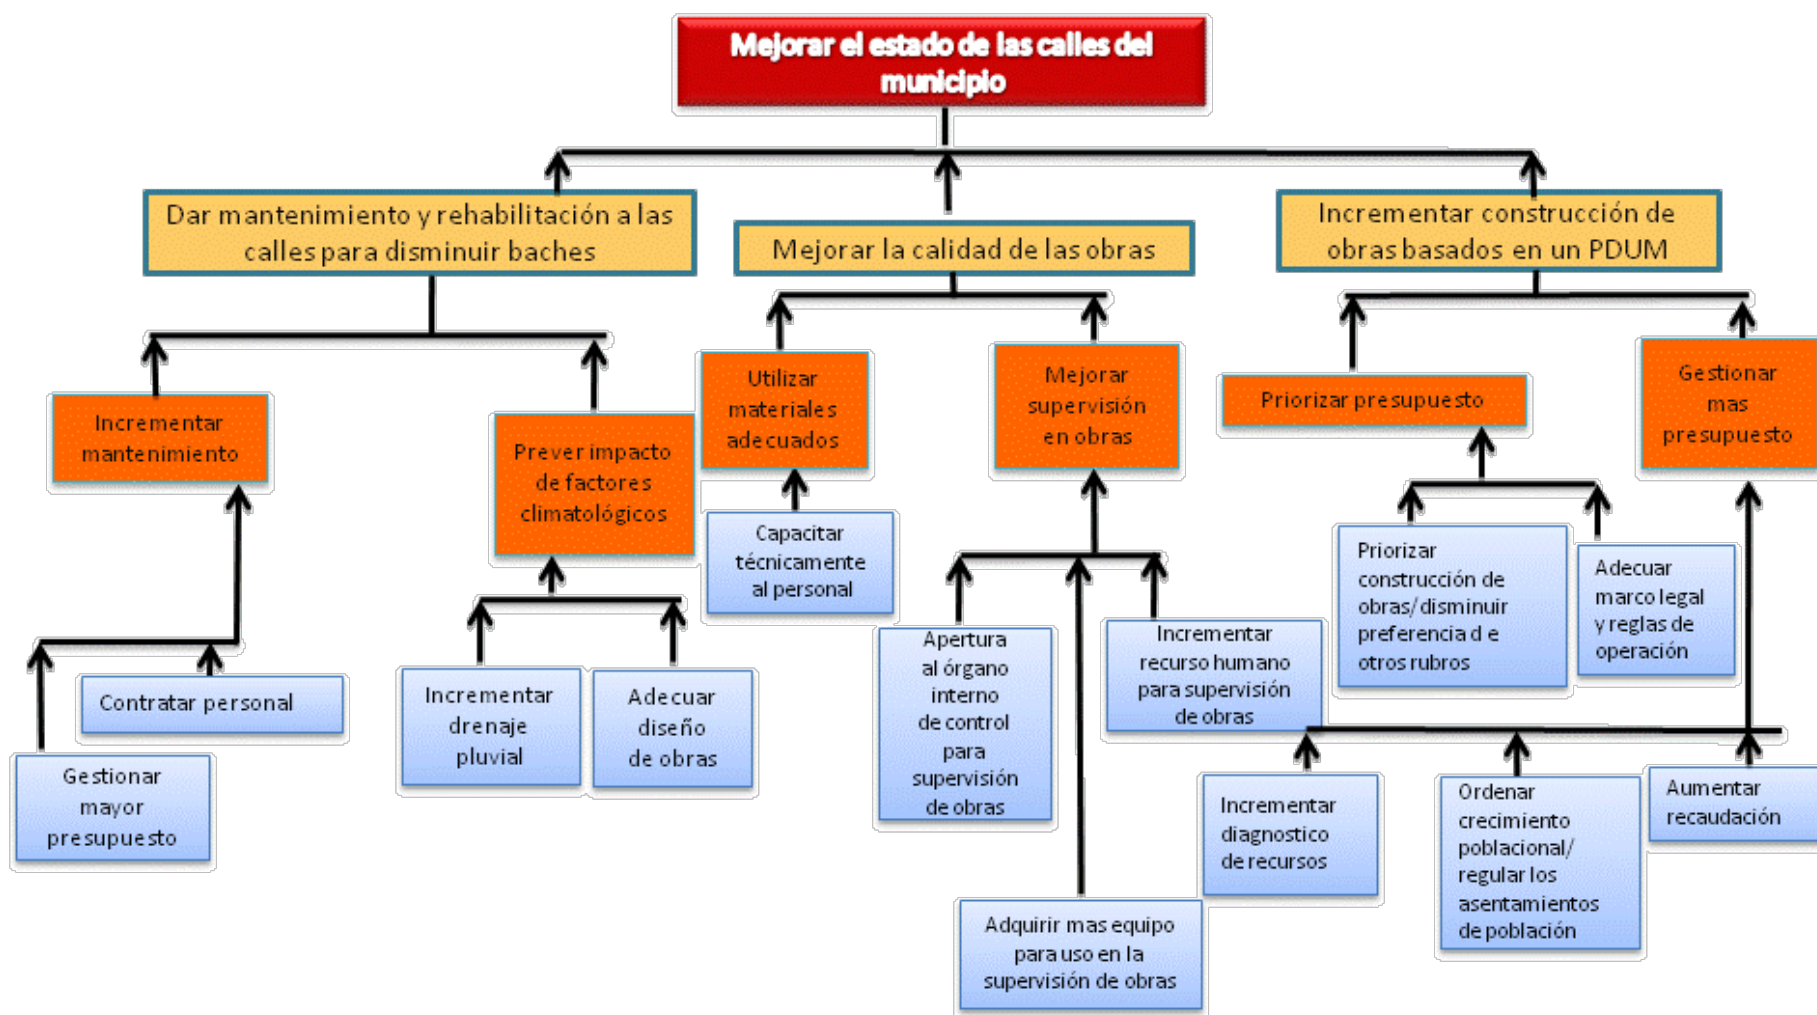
Mejorar el estado de las calles del municipio

Dar mantenimiento y rehabilitación a las calles para disminuir baches

Mejorar la calidad de las obras

Incrementar construcción de obras basados en un PDUM

Incrementar mantenimiento

Prever impacto de factores climatológicos

Utilizar materiales adecuados

Mejorar supervisión en obras

Priorizar presupuesto

Gestionar mas presupuesto

Capacitar técnicamente al personal

Priorizar construcción de obras/ disminuir preferencia d e otros rubros

Adecuar marco legal y reglas de operación

Contratar personal

Gestionar mayor presupuesto

Incrementar drenaje pluvial

Adecuar diseño de obras

Apertura al órgano interno de control para supervisión de obras

Incrementar recurso humano para supervisión de obras

Incrementar diagnostico de recursos

Ordenar crecimiento poblacional/ regular los asentamientos de población

Aumentar recaudación

Adquirir mas equipo para uso en la supervisión de obras